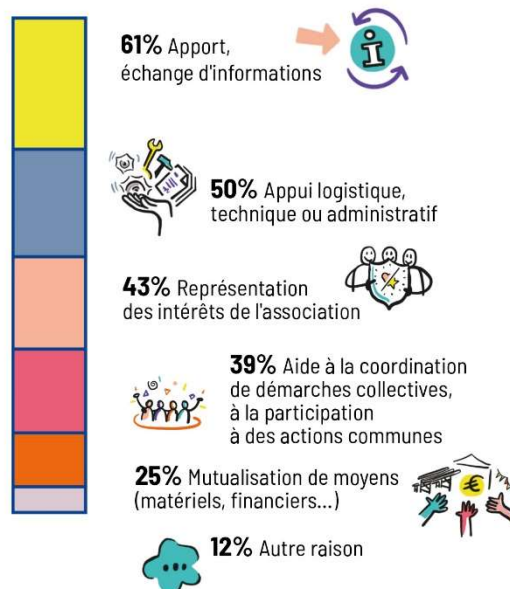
**61%** Apport, échange d'informations

**50%** Appui logistique, technique ou administratif

**43%** Représentation des intérêts de l'association

**39%** Aide à la coordination de démarches collectives, à la participation à des actions communes

**25%** Mutualisation de moyens (matériels, financiers...)

**12%** Autre raison